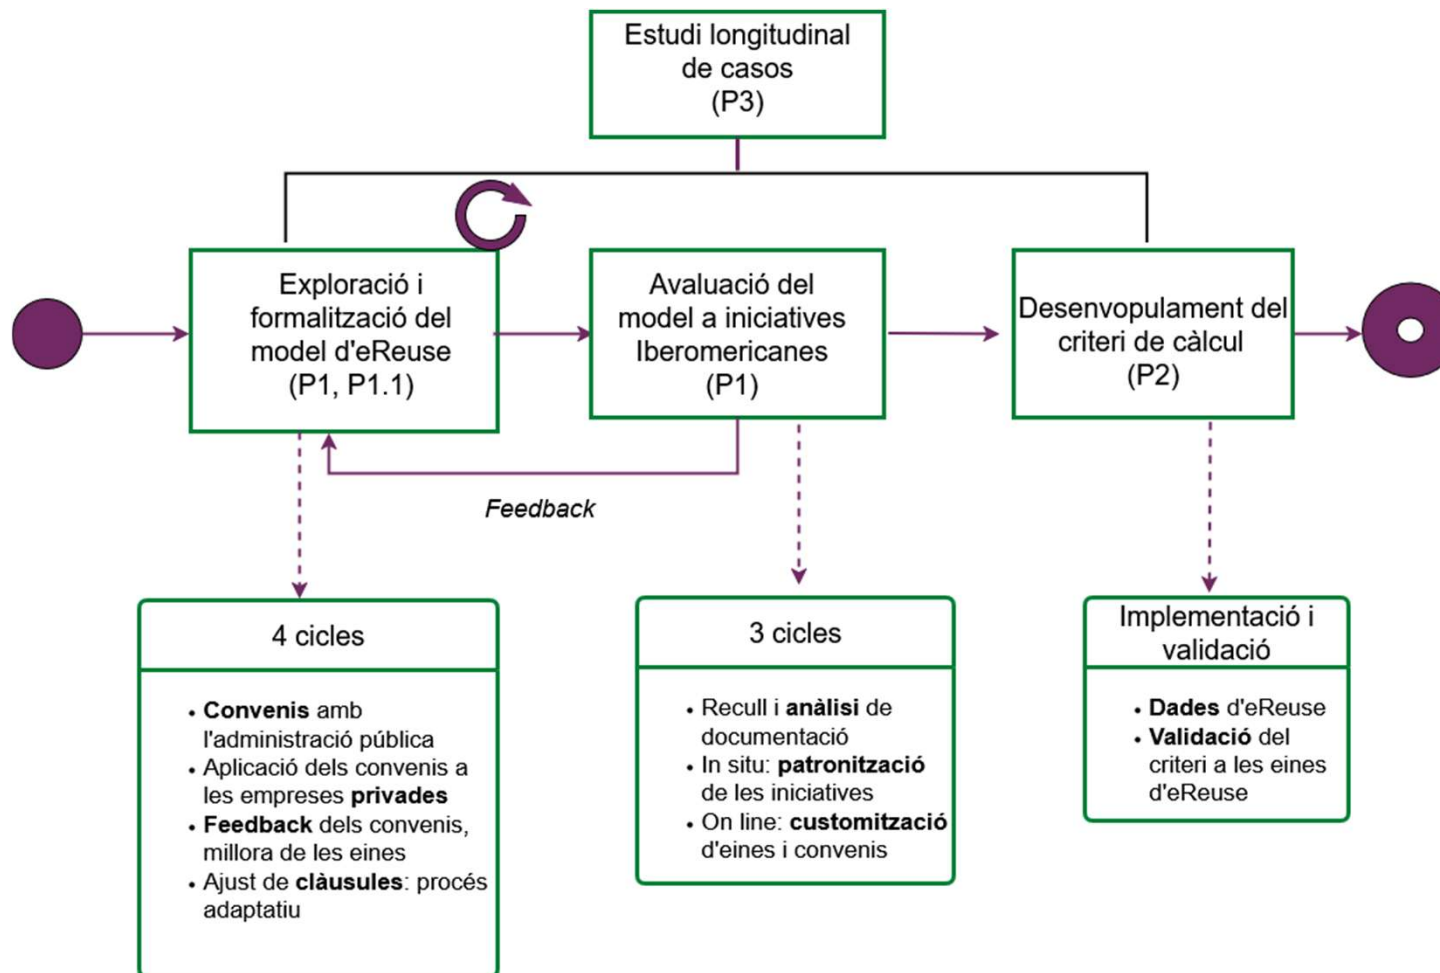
Estudi longitudinal de casos (P3)

Exploració i formalització del model d'eReuse (P1, P1.1)

Avaluació del model a iniciatives Iberomericanes (P1)

Desenvopulament del criteri de càlcul (P2)

Feedback

4 cicles

- Convenis amb l'administració pública
- Aplicació dels convenis a les empreses privades
- Feedback dels convenis, millora de les eines
- Ajust de clàusules: procés adaptatiu

3 cicles

- Recull i anàlisi de documentació
- In situ: patronització de les iniciatives
- On line: customització d'eines i convenis

Implementació i validació

- Dades d'eReuse
- Validació del criteri a les eines d'eReuse